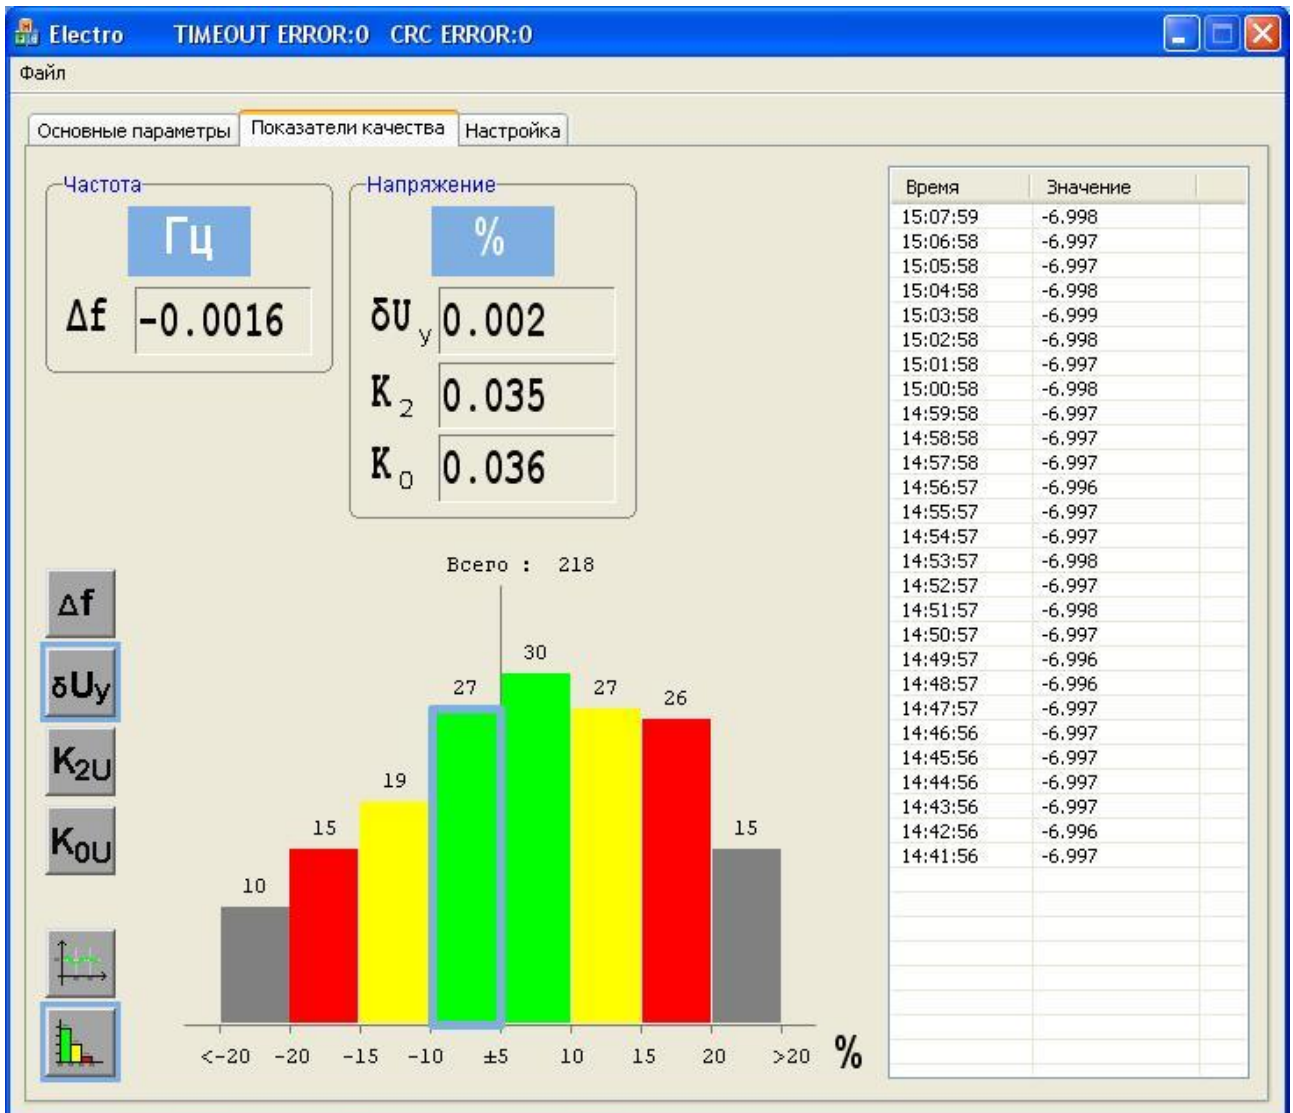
Electro TIMEOUT ERROR:0 CRC ERROR:0

Файл

Основные параметры | Показатели качества | Настройка

Частота

Гц

Δf -0.0016

Напряжение

%

δU$_y$ 0.002

K$_2$ 0.035

K$_0$ 0.036

Всего : 218

Δf

δUy

K2U

K0U

10 15 19 27 30 27 26 15

<-20 -20 -15 -10 ±5 10 15 20 >20 %

| Время | Значение |
|---|---|
| 15:07:59 | -6.998 |
| 15:06:58 | -6.997 |
| 15:05:58 | -6.997 |
| 15:04:58 | -6.998 |
| 15:03:58 | -6.999 |
| 15:02:58 | -6.998 |
| 15:01:58 | -6.997 |
| 15:00:58 | -6.998 |
| 14:59:58 | -6.997 |
| 14:58:58 | -6.997 |
| 14:57:58 | -6.997 |
| 14:56:57 | -6.996 |
| 14:55:57 | -6.997 |
| 14:54:57 | -6.997 |
| 14:53:57 | -6.998 |
| 14:52:57 | -6.997 |
| 14:51:57 | -6.998 |
| 14:50:57 | -6.997 |
| 14:49:57 | -6.996 |
| 14:48:57 | -6.996 |
| 14:47:57 | -6.997 |
| 14:46:56 | -6.997 |
| 14:45:56 | -6.997 |
| 14:44:56 | -6.997 |
| 14:43:56 | -6.997 |
| 14:42:56 | -6.996 |
| 14:41:56 | -6.997 |